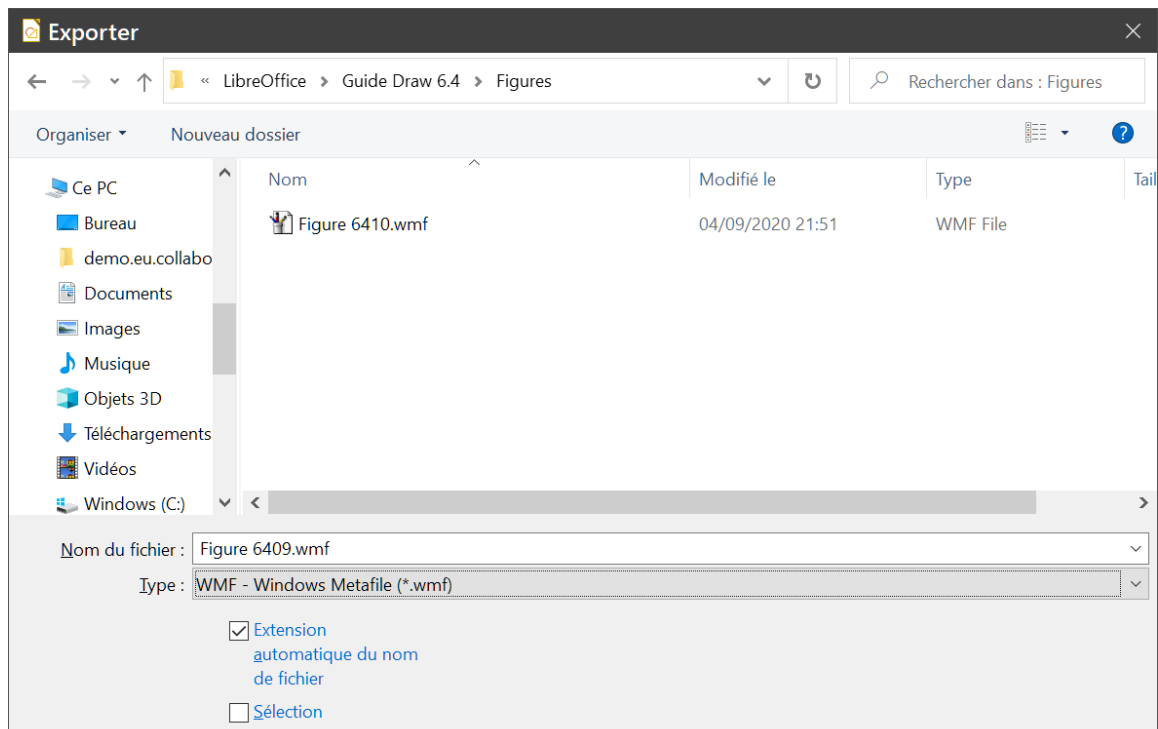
Exporter

« LibreOffice > Guide Draw 6.4 > Figures

Rechercher dans : Figures

Organiser ▾
Nouveau dossier

Ce PC
Bureau
demo.eu.collabo
Documents
Images
Musique
Objets 3D
Téléchargements
Vidéos
Windows (C:)

| Nom | Modifié le | Type | Tail |
|---|---|---|---|
| Figure 6410.wmf | 04/09/2020 21:51 | WMF File | |

Nom du fichier : Figure 6409.wmf
Type : WMF - Windows Metafile (*.wmf)

Extension automatique du nom de fichier
Sélection